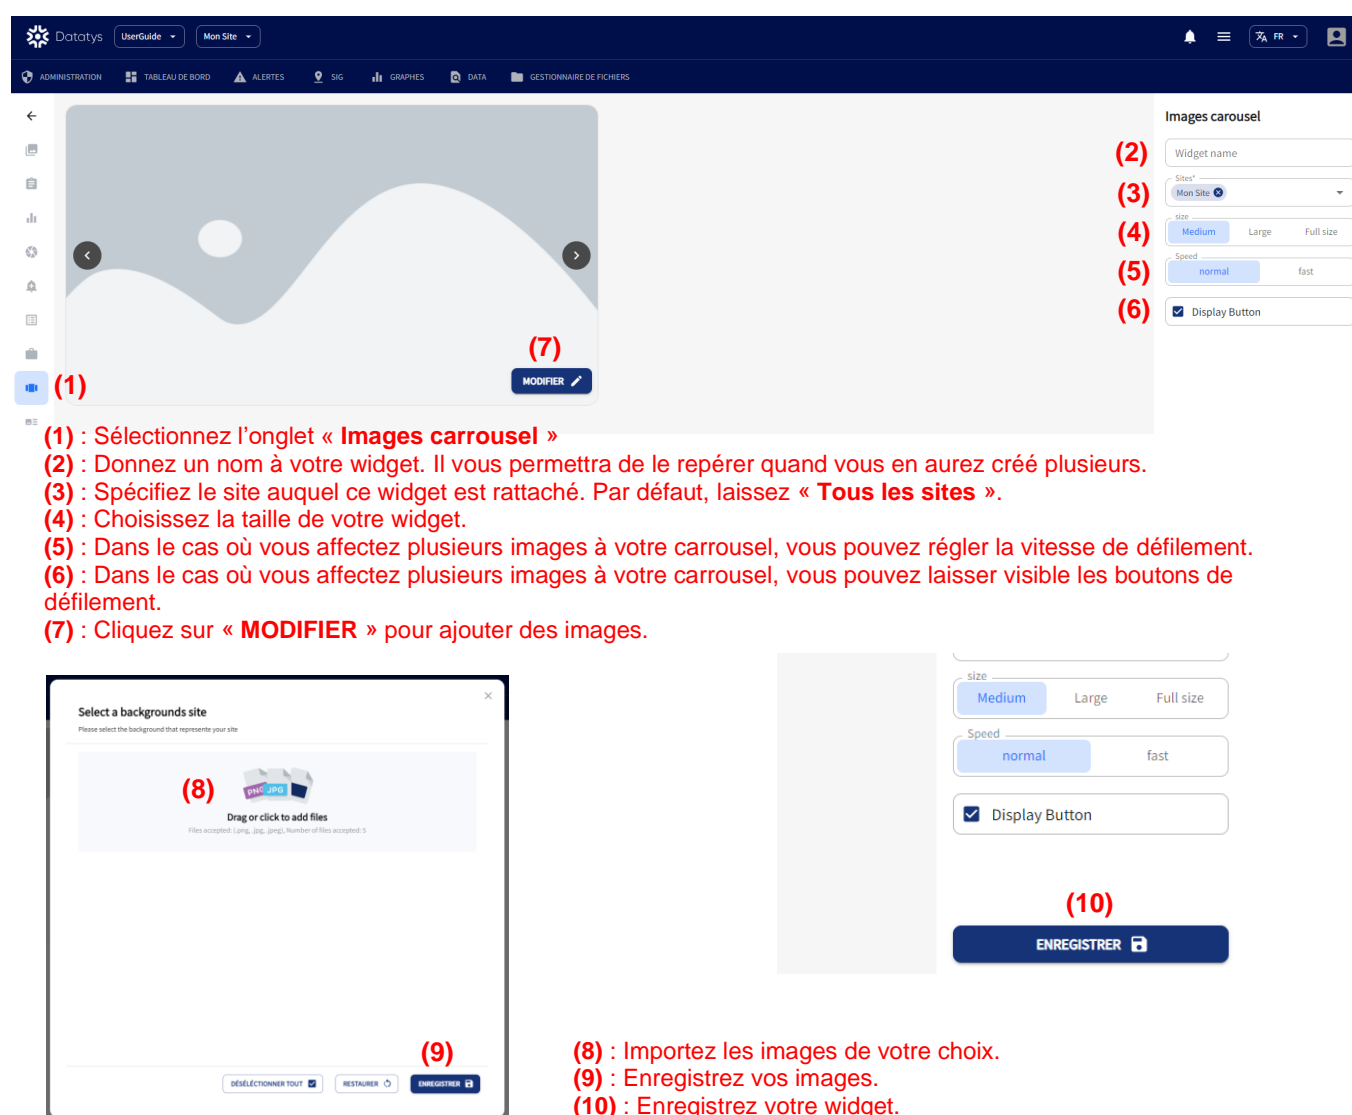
Datatys UserGuide Mon Site

FR

ADMINISTRATION TABLEAU DE BORD ALERTES SIG GRAPHES DATA GESTIONNAIRE DE FICHIERS

Images carousel

(2) Widget name

(3) Sites* Mon Site

(4) size Medium Large Full size

(5) Speed normal fast

(6) Display Button

(7) MODIFIER

(1)

(1) : Sélectionnez l’onglet « Images carrousel »
(2) : Donnez un nom à votre widget. Il vous permettra de le repérer quand vous en aurez créé plusieurs.
(3) : Spécifiez le site auquel ce widget est rattaché. Par défaut, laissez « Tous les sites ».
(4) : Choisissez la taille de votre widget.
(5) : Dans le cas où vous affectez plusieurs images à votre carrousel, vous pouvez régler la vitesse de défilement.
(6) : Dans le cas où vous affectez plusieurs images à votre carrousel, vous pouvez laisser visible les boutons de défilement.
(7) : Cliquez sur « MODIFIER » pour ajouter des images.

Select a backgrounds site
Please select the background that represente your site

(8)
Drag or click to add files
Files accepted: (.png, .jpg, .jpeg), Number of files accepted: 5

(9)
DÉSÉLECTIONNER TOUT RESTAURER ENREGISTRER

size Medium Large Full size
Speed normal fast
Display Button

(10)
ENREGISTRER

(8) : Importez les images de votre choix.
(9) : Enregistrez vos images.
(10) : Enregistrez votre widget.